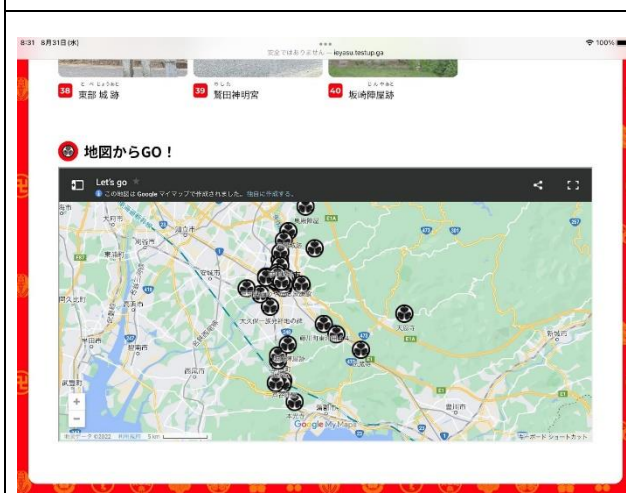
8:31 8月31日(水)

安全ではありません — ieyasu.testup.ga

100%

38 東部城跡

39 鷲田神明宮

40 坂崎陣屋跡

地図からGO！

Let's go

この地図は Google マイマップで作成されました。地図に作成する。

Google My Maps

地図データ ©2022 利用規約 5 km

キーボード ショートカット